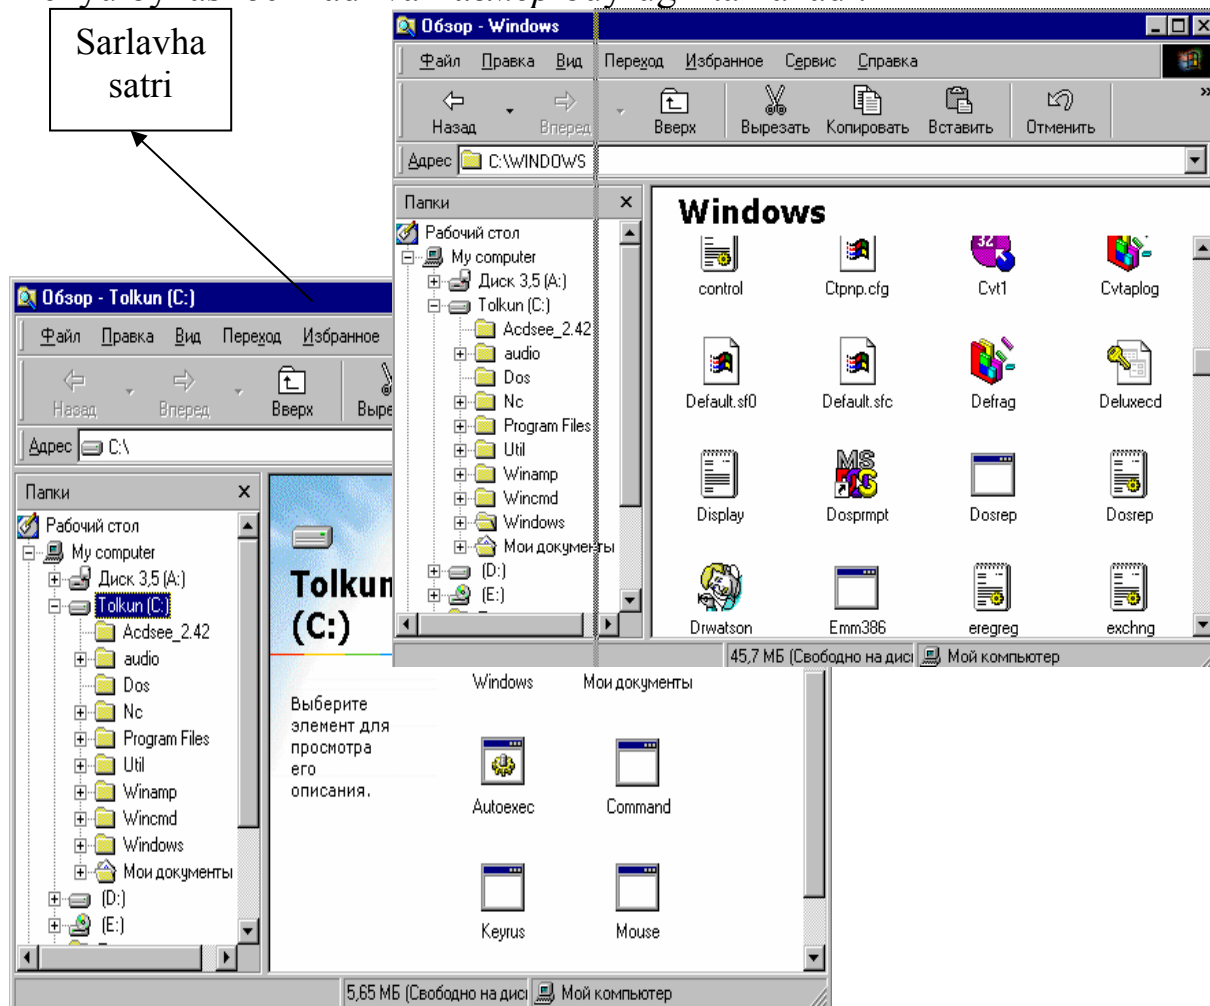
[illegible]

Sarlavha satri

Обзор - Windows

Файл Правка Вид Переход Избранное Сервис Справка

Назад Вперед Вверх Вырезать Копировать Вставить Отменить

Адрес C:\WINDOWS

Папки

Рабочий стол
My computer
Диск 3,5 (A:)
Tolkun (C:)
Acdsee_2.42
audio
Dos
Nc
Program Files
Util
Winamp
Wincmd
Windows
Мои документы
(D:)
(E:)

Windows

control
Ctpnp.cfg
Cvt1
Cvtaplog
Default.sf0
Default.sfc
Defrag
Deluxecd
Display
Dosprmpt
Dosrep
Dosrep
Drwatson
Emm386
eregreg
exchng

45,7 МБ (Свободно на дис
Мой компьютер

Обзор - Tolkun (C:)

Файл Правка Вид Переход Избранное

Назад Вперед Вверх Выре

Адрес C:\

Папки

Рабочий стол
My computer
Диск 3,5 (A:)
Tolkun (C:)
Acdsee_2.42
audio
Dos
Nc
Program Files
Util
Winamp
Wincmd
Windows
Мои документы
(D:)
(E:)

Tolkun (C:)

Выберите элемент для просмотра его описания.

Windows
Мои документы
Autoexec
Command
Keyrus
Mouse

5,65 МБ (Свободно на дис
Мой компьютер